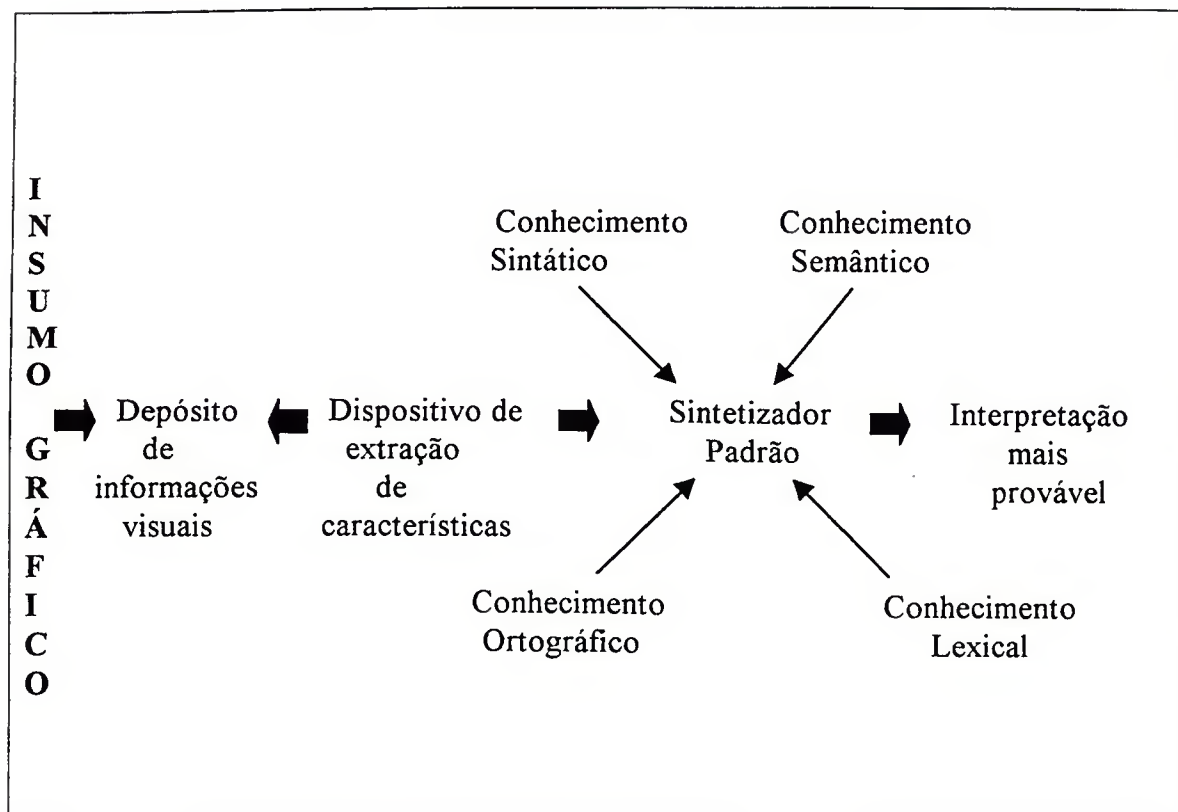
I
N
S
U
M
O

G
R
Á
F
I
C
O

Conhecimento Sintático

Conhecimento Semântico

Depósito de informações visuais

Dispositivo de extração de características

Sintetizador Padrão

Interpretação mais provável

Conhecimento Ortográfico

Conhecimento Lexical